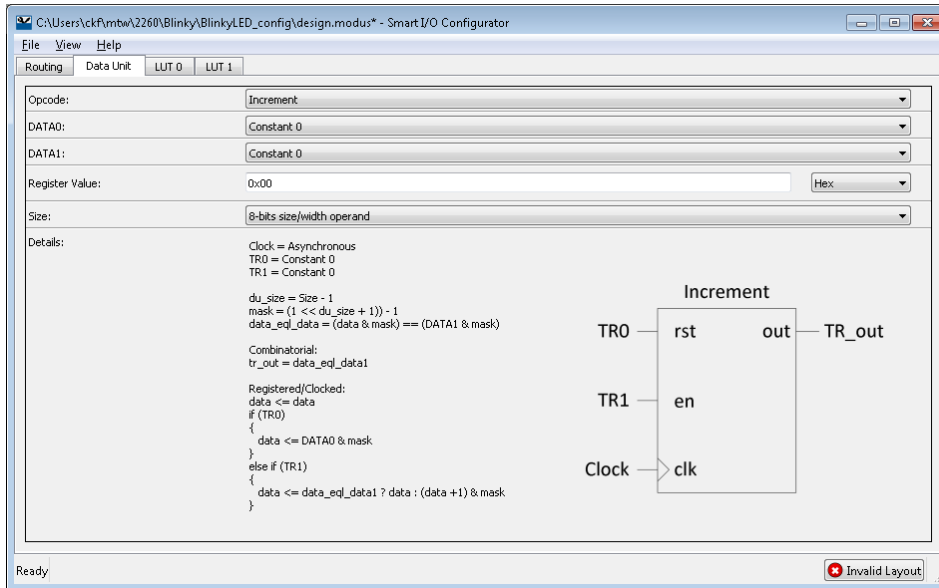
C:\Users\ckf\mtw\2260\Blinky\BlinkyLED_config\design.modus* - Smart I/O Configurator

File View Help

Routing | Data Unit | LUT 0 | LUT 1

| | |
|---|---|
| Opcode: | Increment |
| DATA0: | Constant 0 |
| DATA1: | Constant 0 |
| Register Value: | 0x00 Hex |
| Size: | 8-bits size/width operand |

Details:

Clock = Asynchronous
TR0 = Constant 0
TR1 = Constant 0

du_size = Size - 1
mask = (1 << du_size + 1)) - 1
data_eql_data = (data & mask) == (DATA1 & mask)

Combinatorial:
tr_out = data_eql_data1

Registered/Clocked:
data <= data
if (TR0)
{
data <= DATA0 & mask
}
else if (TR1)
{
data <= data_eql_data1 ? data : (data +1) & mask
}

Increment

TR0 rst out TR_out

TR1 en

Clock clk

Ready

Invalid Layout